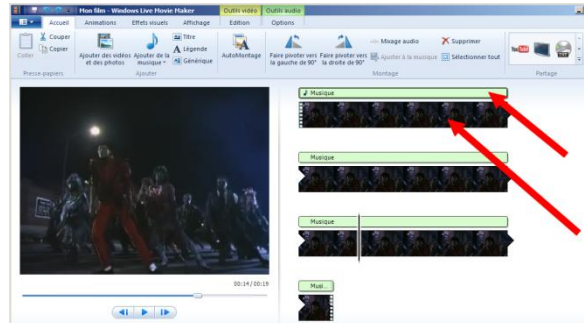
Mon film - Windows Live Movie Maker
Outils vidéo
Outils audio
Accueil
Animations
Effets visuels
Affichage
Edition
Options
Couper
Copier
Coller
Presse-papiers
Ajouter des vidéos et des photos
Ajouter de la musique
Titre
Légende
Générique
Ajouter
AutoMontage
Faire pivoter vers la gauche de 90°
Faire pivoter vers la droite de 90°
Mixage audio
Ajouter à la musique
Supprimer
Sélectionner tout
Montage
Partage
Musique
Musique
Musique
Musi...
00:14/00:19